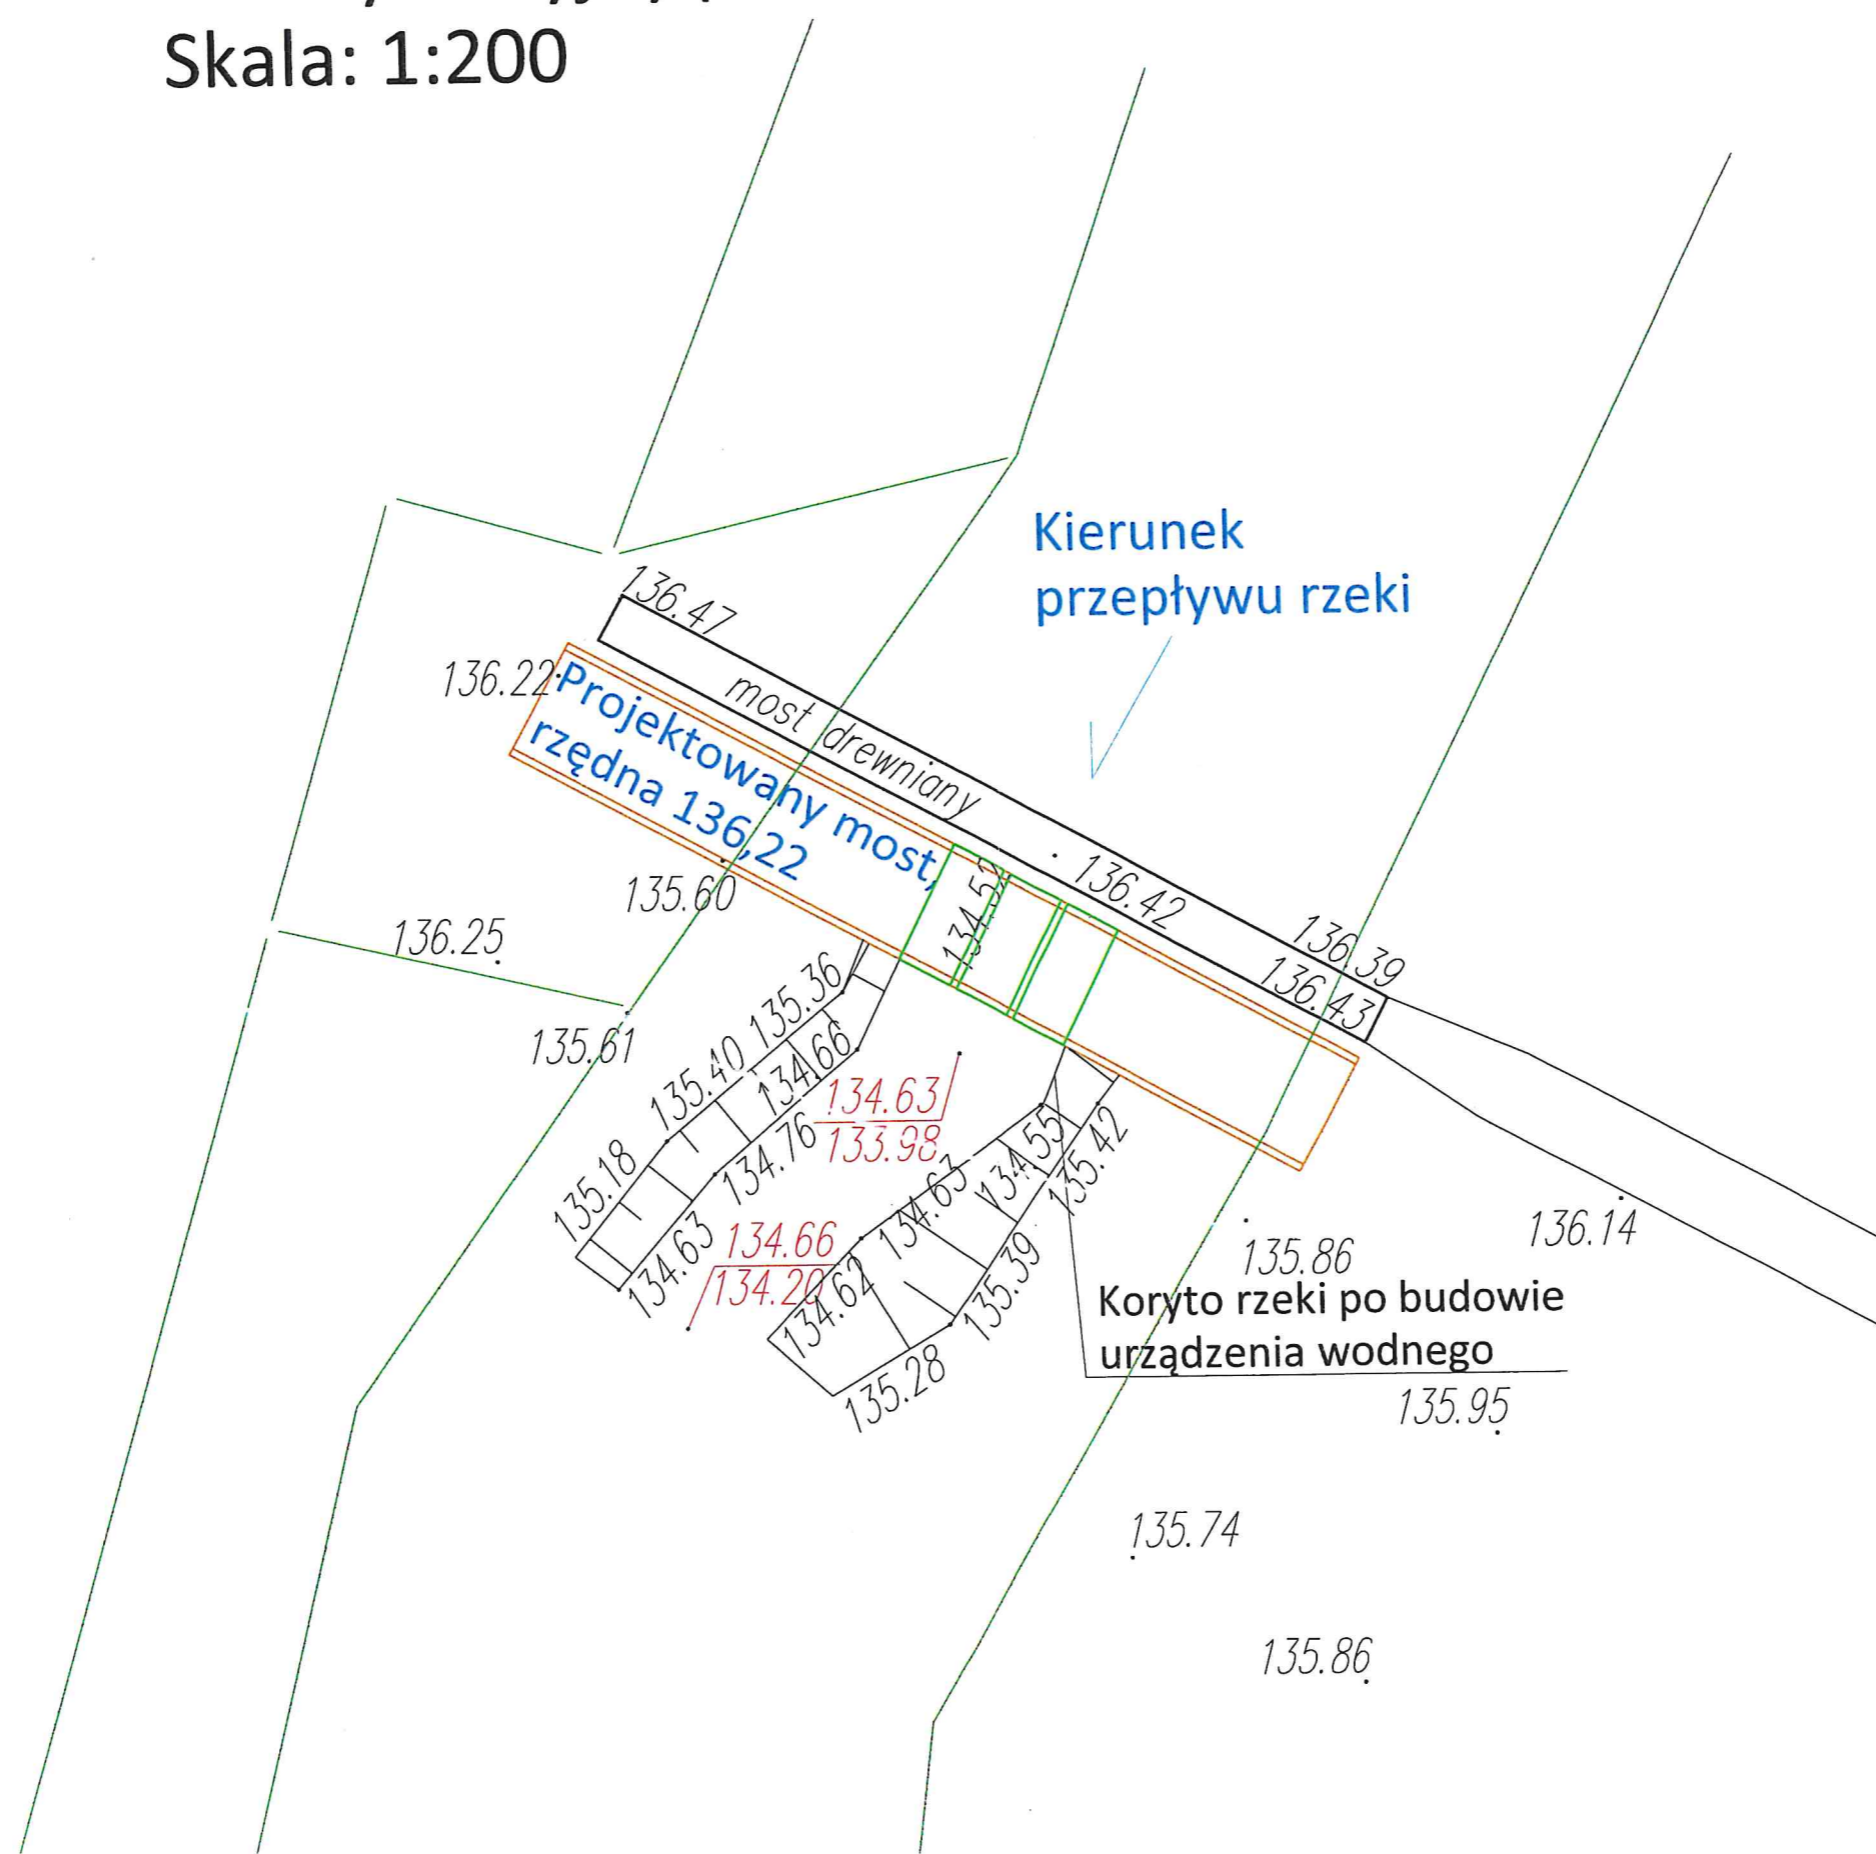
Skala: 1:200

Kierunek przepływu rzeki

136.47

136.22

Projektowany most, rzędna 136,22

most drewniany

136.42

136.39

136.43

134.52

135.60

136.25

135.61

135.36

135.40

134.66

134.63
133.98

134.76

135.18

134.63

134.66
134.20

134.63

134.55

135.42

134.62

135.39

135.28

135.86

136.14

Koryto rzeki po budowie urządzenia wodnego

135.95

135.74

135.86